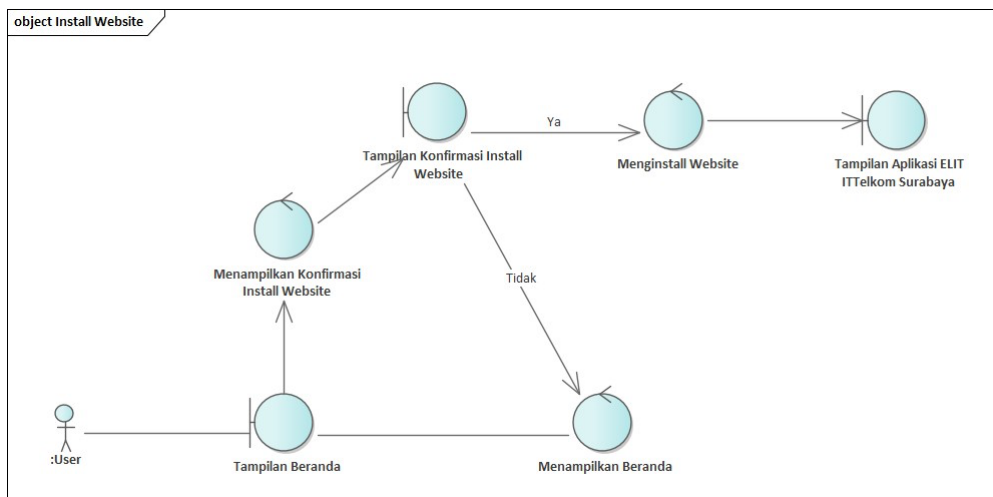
object Install Website

Tampilan Konfirmasi Install Website

Ya

Menginstall Website

Tampilan Aplikasi ELIT ITTelkom Surabaya

Menampilkan Konfirmasi Install Website

Tidak

:User

Tampilan Beranda

Menampilkan Beranda